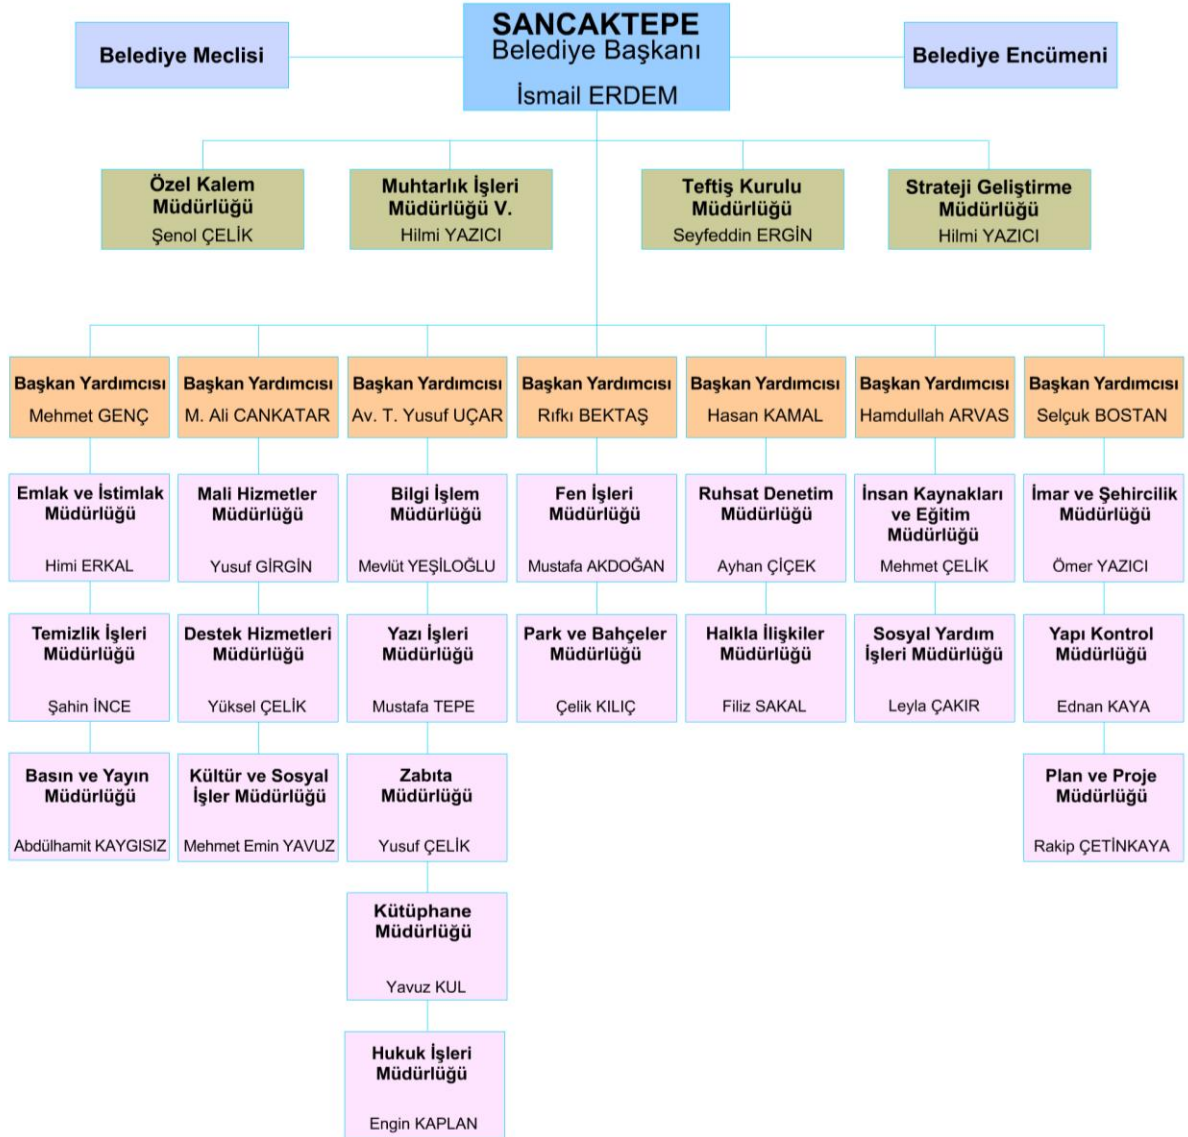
SANCAKTEPE
Belediye Başkanı
İsmail ERDEM

Belediye Meclisi

Belediye Encümeni

Özel Kalem Müdürlüğü
Şenol ÇELİK

Muhtarlık İşleri Müdürlüğü V.
Hilmi YAZICI

Teftiş Kurulu Müdürlüğü
Seyfeddin ERGİN

Strateji Geliştirme Müdürlüğü
Hilmi YAZICI

Başkan Yardımcısı
Mehmet GENÇ

Emlak ve İstimlak Müdürlüğü
Himi ERKAL

Temizlik İşleri Müdürlüğü
Şahin İNCE

Basın ve Yayın Müdürlüğü
Abdülhamit KAYGISIZ

Başkan Yardımcısı
M. Ali CANKATAR

Mali Hizmetler Müdürlüğü
Yusuf GİRGİN

Destek Hizmetleri Müdürlüğü
Yüksel ÇELİK

Kültür ve Sosyal İşler Müdürlüğü
Mehmet Emin YAVUZ

Başkan Yardımcısı
Av. T. Yusuf UÇAR

Bilgi İşlem Müdürlüğü
Mevlüt YEŞİLOĞLU

Yazı İşleri Müdürlüğü
Mustafa TEPE

Zabıta Müdürlüğü
Yusuf ÇELİK

Kütüphane Müdürlüğü
Yavuz KUL

Hukuk İşleri Müdürlüğü
Engin KAPLAN

Başkan Yardımcısı
Rıfkı BEKTAŞ

Fen İşleri Müdürlüğü
Mustafa AKDOĞAN

Park ve Bahçeler Müdürlüğü
Çelik KILIÇ

Başkan Yardımcısı
Hasan KAMAL

Ruhsat Denetim Müdürlüğü
Ayhan ÇİÇEK

Halkla İlişkiler Müdürlüğü
Filiz SAKAL

Başkan Yardımcısı
Hamdullah ARVAS

İnsan Kaynakları ve Eğitim Müdürlüğü
Mehmet ÇELİK

Sosyal Yardım İşleri Müdürlüğü
Leyla ÇAKIR

Başkan Yardımcısı
Selçuk BOSTAN

İmar ve Şehircilik Müdürlüğü
Ömer YAZICI

Yapı Kontrol Müdürlüğü
Ednan KAYA

Plan ve Proje Müdürlüğü
Rakip ÇETİNKAYA